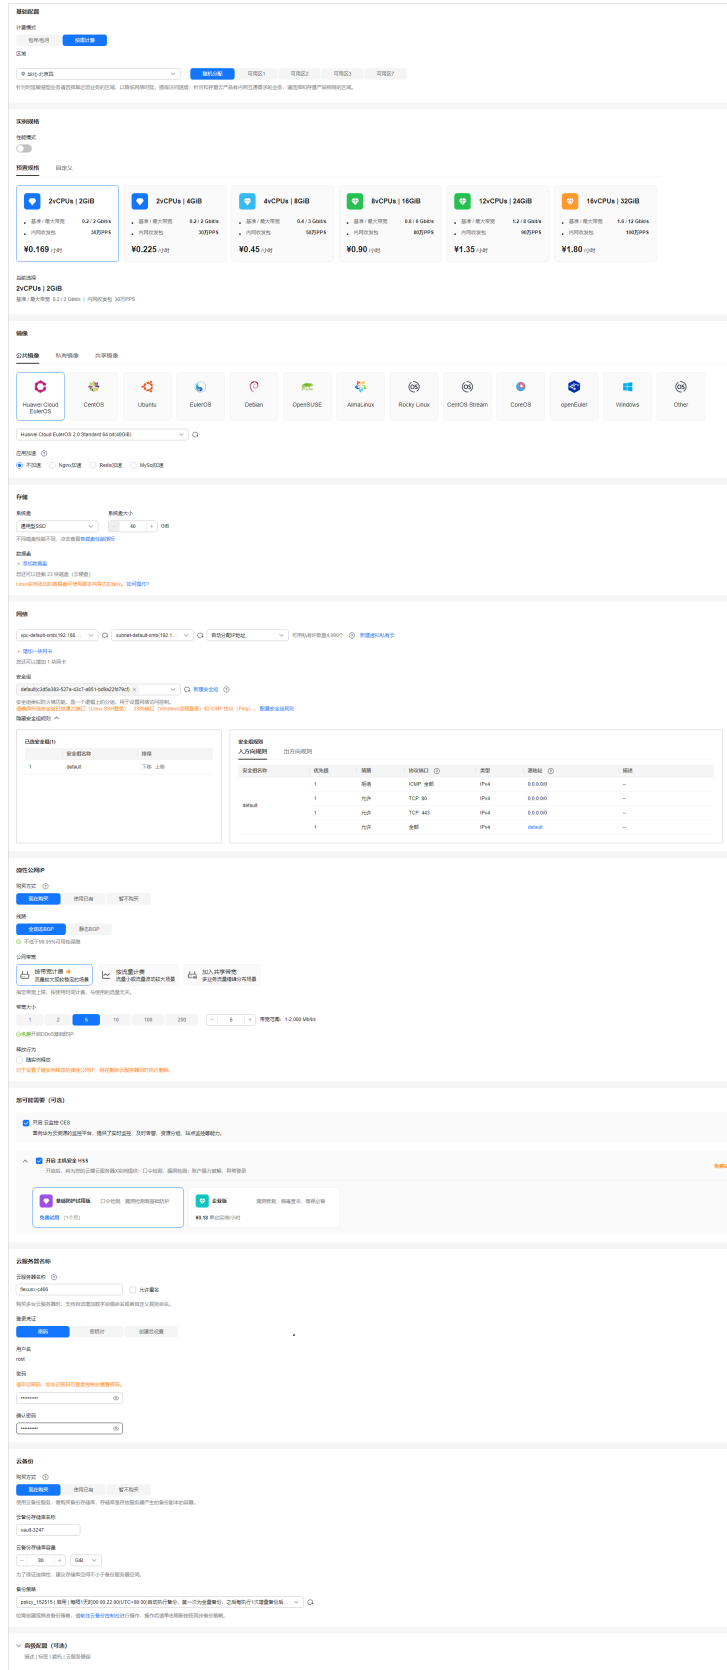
基础配置

计费模式

包年/包月 按需计费

区域

华北-北京四

随机分配 可用区1 可用区2 可用区3 可用区7

针对跨区域部署业务请选择就近的区域，以降低网络时延。提高访问速度；针对对网络要求较高的业务，请选择同一区域的区域。

实例规格

性能模式

预置规格 自定义

| 2vCPUs \| 2GiB | 2vCPUs \| 4GiB | 4vCPUs \| 8GiB | 8vCPUs \| 16GiB | 12vCPUs \| 24GiB | 16vCPUs \| 32GiB |
|---|---|---|---|---|---|
| 基准 / 最大带宽 0.2 / 2 Gbit/s | 基准 / 最大带宽 0.2 / 2 Gbit/s | 基准 / 最大带宽 0.4 / 3 Gbit/s | 基准 / 最大带宽 0.8 / 6 Gbit/s | 基准 / 最大带宽 1.2 / 8 Gbit/s | 基准 / 最大带宽 1.6 / 12 Gbit/s |
| 内网收发包 30万PPS | 内网收发包 30万PPS | 内网收发包 50万PPS | 内网收发包 80万PPS | 内网收发包 90万PPS | 内网收发包 100万PPS |
| ¥0.169 /小时 | ¥0.225 /小时 | ¥0.45 /小时 | ¥0.90 /小时 | ¥1.35 /小时 | ¥1.80 /小时 |

当前选择

2vCPUs | 2GiB

基准 / 最大带宽 0.2 / 2 Gbit/s | 内网收发包 30万PPS

镜像

公共镜像 私有镜像 共享镜像

Huawei Cloud EulerOS CentOS Ubuntu EulerOS Debian OpenSUSE AlmaLinux Rocky Linux CentOS Stream CoreOS openEuler Windows Other

Huawei Cloud EulerOS 2.0 Standard 64 bit(40GiB)

应用加速

不加速 Nginx加速 Redis加速 MySql加速

存储

系统盘 系统盘大小

通用型SSD 40 GiB

不同磁盘性能不同，请查看磁盘性能规格

数据盘

+ 添加数据盘

您还可以挂载 23 块磁盘（云硬盘）

Linux实例添加的数据盘需在系统中挂载后方可使用，如何操作?

网络

vpc-default-smb(192.168... subnet-default-smb(192.1... 自动分配IP地址 可用私有IP数量4,090个 新建虚拟私有云

+ 增加一块网卡

您还可以增加 1 块网卡

安全组

default(c3d5a383-527a-43c7-a651-bd9a22fd79cf) 新建安全组

安全组类似防火墙功能，是一个逻辑上的分组，用于设置网络访问控制。

请确保所选安全组已放通22端口（Linux SSH登录），3389端口（Windows远程登录）和 ICMP 协议（Ping）。配置安全组规则

隐藏安全组规则

已选安全组(1)

| | 安全组名称 | 排序 |
|---|---|---|
| 1 | default | 下移 上移 |

安全组规则

入方向规则 出方向规则

| 安全组名称 | 优先级 | 策略 | 协议端口 | 类型 | 源地址 | 描述 |
|---|---|---|---|---|---|---|
| default | 1 | 拒绝 | ICMP: 全部 | IPv4 | 0.0.0.0/0 | -- |
| | 1 | 允许 | TCP: 80 | IPv4 | 0.0.0.0/0 | -- |
| | 1 | 允许 | TCP: 443 | IPv4 | 0.0.0.0/0 | -- |
| | 1 | 允许 | 全部 | IPv4 | default | -- |

弹性公网IP

购买方式

现在购买 使用已有 暂不购买

线路

全动态BGP 静态BGP

不低于99.95%可用性保障

公网带宽

按带宽计费 流量较大或较稳定的场景

按流量计费 流量小或流量波动较大场景

加入共享带宽 多业务流量错峰分布场景

指定带宽上限，按使用时间计费，与使用的流量无关。

带宽大小

1 2 5 10 100 200 5 带宽范围: 1-2,000 Mbit/s

免费开启DDoS基础防护

释放行为

随实例释放

开启云服务器释放后删除公网IP，将在删除云服务器时进行删除。

云服务器管理（可选）

开启 云监控 CES

面向华为云资源的监控平台，提供了实时监控、及时告警、资源分组、站点监控等能力。

开启 主机安全 HSS

开启后，将为您的云服务器提供以下功能：口令检测、漏洞检测、账户暴力破解、异常登录

基础防护试用版 免费试用（1个月）

企业版 ¥0.15 单台实例/小时

云服务器名称

云服务器名称

flexusx-c466 允许重名

购买多台云服务器时，支持自动增加数字后缀命名或者自定义规则命名。

登录凭证

密码 密钥对 创建后设置

用户名

root

密码

请牢记密码，如忘记密码可登录控制台重置密码。

••••••••

确认密码

••••••••

云备份

购买方式

现在购买 使用已有 暂不购买

使用云备份服务，需购买备份存储库，存储库是存放服务器产生的备份副本的容器。

云备份存储库名称

vault-3247

云备份存储库容量

80 GiB

为了保证备份效果，建议存储库容量不小于备份服务器总容量。

备份策略

policy_152515 | 按周 | 每周1天的00:00,22:00(UTC+08:00)按此执行备份，第一次为全量备份，之后每执行1次增量备份...

应策略或策略选择，请前往云备份控制台进行操作，操作后请重新刷新页面获取备份策略。

高级配置（可选）

描述 | 标签 | 委托 | 云服务器组